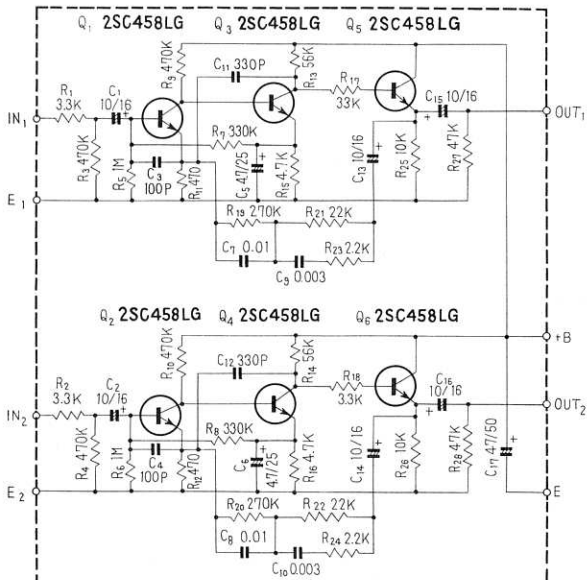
$Q_1$ 2SC458LG $Q_3$ 2SC458LG $Q_5$ 2SC458LG

$R_9$ 470K
$C_{11}$ 330P
$R_{13}$ 56K
$R_{17}$ 33K
$IN_1$
$R_1$ 3.3K
$C_1$ 10/16
$C_{15}$ 10/16
$OUT_1$
$R_7$ 330K
$R_3$ 470K
$R_5$ 1M
$C_3$ 100P
$R_{11}$ 470
$C_5$ 47/25
$R_{15}$ 4.7K
$C_{13}$ 10/16
$R_{25}$ 10K
$R_{27}$ 47K
$E_1$
$R_{19}$ 270K
$R_{21}$ 22K
$C_7$ 0.01
$R_{23}$ 2.2K
$C_9$ 0.003

$Q_2$ 2SC458LG $Q_4$ 2SC458LG $Q_6$ 2SC458LG

$R_{10}$ 470K
$C_{12}$ 330P
$R_{14}$ 56K
+B
$R_{18}$ 3.3K
$IN_2$
$R_2$ 3.3K
$C_2$ 10/16
$C_{16}$ 10/16
$OUT_2$
$R_8$ 330K
$R_4$ 470K
$R_6$ 1M
$C_4$ 100P
$R_{12}$ 470
$C_6$ 47/25
$R_{16}$ 4.7K
$C_{14}$ 10/16
$R_{26}$ 10K
$R_{28}$ 47K
$C_{17}$ 47/50
$E_2$
E
$R_{20}$ 270K
$R_{22}$ 22K
$C_8$ 0.01
$R_{24}$ 2.2K
$C_{10}$ 0.003